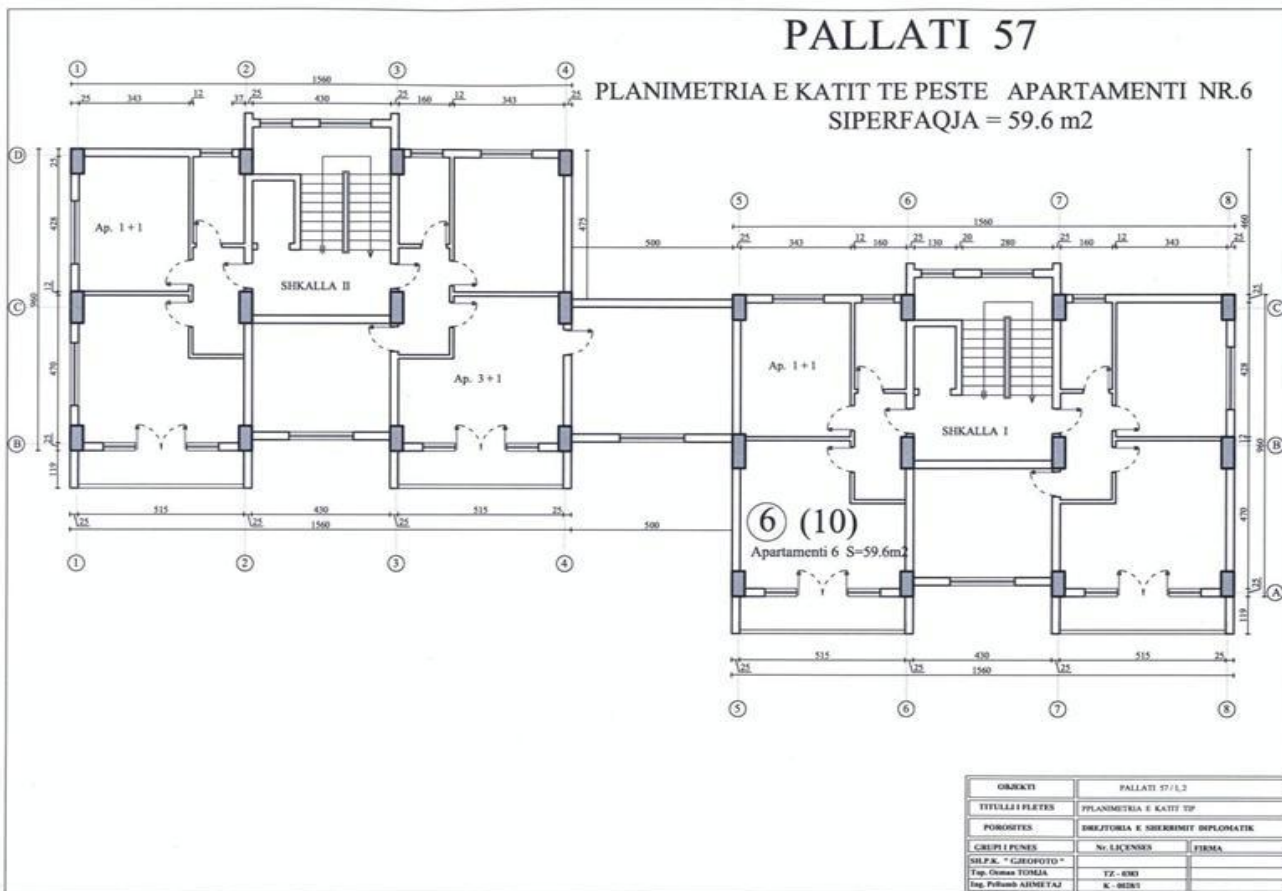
PALLATI 57

PLANIMETRIA E KATIT TE PESTE APARTAMENTI NR.6
SIPERFAQJA = 59.6 m2

① ② ③ ④

1560

25 343 12 37 25 430 25 160 12 343 25

Ⓓ Ⓒ Ⓑ

25 428 12 960 470 25 119

475

Ap. 1+1

SHKALLA II

Ap. 3+1

515 430 515 25
25 25 25
1560

500

① ② ③ ④

⑤ ⑥ ⑦ ⑧

1560

25 343 12 160 25 130 20 280 25 160 12 343 25

460

Ap. 1+1

SHKALLA I

25 428 12 960 470 25 119

Ⓒ Ⓑ Ⓐ

⑥ (10)
Apartamenti 6 S=59.6m2

515 430 515 25
25 25
1560

⑤ ⑥ ⑦ ⑧

| OBJEKTI | PALLATI 57 / 1,2 | |
|---|---|---|
| TITULLI I FLETES | PPLANIMETRIA E KATIT TIP | |
| POROSITES | DREJTORIA E SHERBIMIT DIPLOMATIK | |
| GRUPI I PUNES | Nr. LIÇENSES | FIRMA |
| SH.P.K. " GJEOFOTO " | | |
| Top. Osman TOMJA | TZ - 0303 | |
| Ing. Pellumb AHMETAJ | K - 0028/1 | |